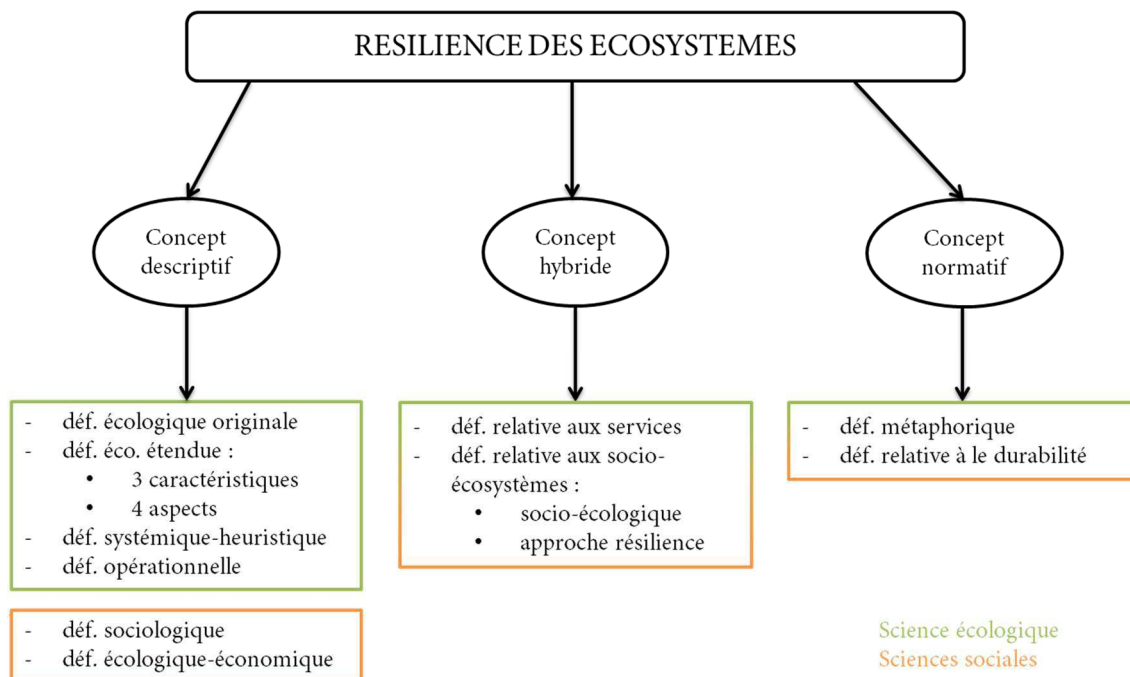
RESILIENCE DES ECOSYSTEMES

Concept descriptif

Concept hybride

Concept normatif

- déf. écologique originale
- déf. éco. étendue :
  • 3 caractéristiques
  • 4 aspects
- déf. systémique-heuristique
- déf. opérationnelle

- déf. relative aux services
- déf. relative aux socio-écosystèmes :
  • socio-écologique
  • approche résilience

- déf. métaphorique
- déf. relative à le durabilité

- déf. sociologique
- déf. écologique-économique

Science écologique
Sciences sociales